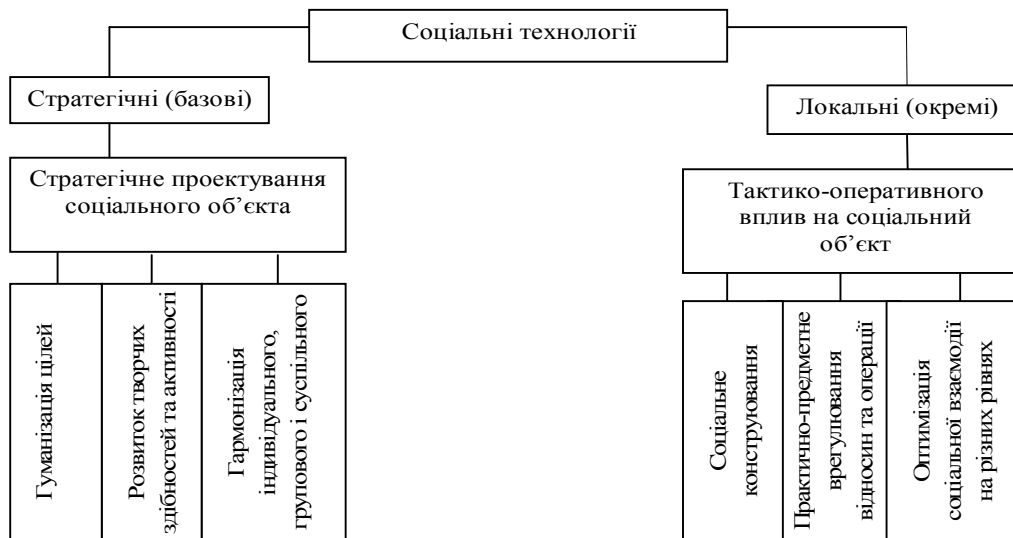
Соціальні технології

Стратегічні (базові)

Стратегічне проектування соціального об'єкта

Гуманізація цілей

Розвиток творчих здібностей та активності

Гармонізація індивідуального, групового і суспільного

Локальні (окремі)

Тактико-оперативного вплив на соціальний об'єкт

Соціальне конструювання

Практично-предметне врегулювання відносин та операції

Оптимізація соціальної взаємодії на різних рівнях